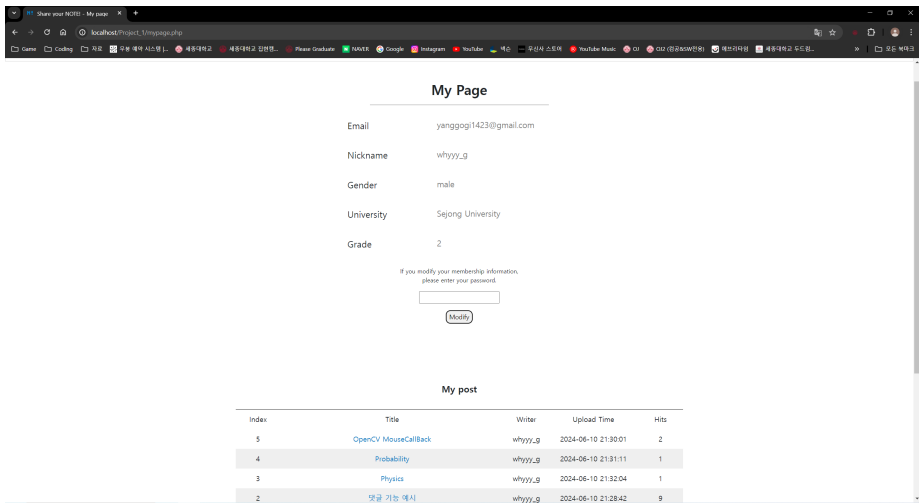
Share your NOTE! - My page ×
+
localhost/Project_1/mypage.php
Game Coding 자료 우봉 예약 시스템 |... 세종대학교 세종대학교 입한별... Please Graduate NAVER Google Instagram YouTube 넥슨 무신사 스토어 YouTube Music OJ OJ2 (컴공&SW전용) 에브리타임 세종대학교 두드림... » 모든 북마크

My Page

Email yanggogi1423@gmail.com

Nickname whyyy_g

Gender male

University Sejong University

Grade 2

If you modify your membership information, please enter your password.

Modify

My post

| Index | Title | Writer | Upload Time | Hits |
|---|---|---|---|---|
| 5 | OpenCV MouseCallBack | whyyy_g | 2024-06-10 21:30:01 | 2 |
| 4 | Probability | whyyy_g | 2024-06-10 21:31:11 | 1 |
| 3 | Physics | whyyy_g | 2024-06-10 21:32:04 | 1 |
| 2 | 댓글 기능 예시 | whyyy_g | 2024-06-10 21:28:42 | 9 |